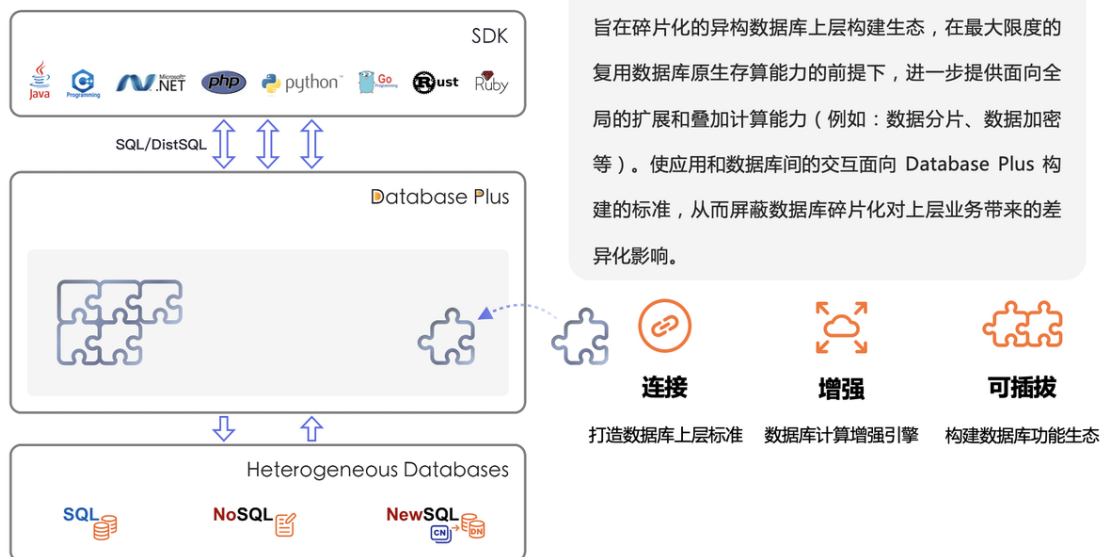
SDK

Java

C++ Programming

Microsoft .NET

php

python

Go

Rust

Ruby

SQL/DistSQL

Database Plus

Heterogeneous Databases

SQL

NoSQL

NewSQL

CN

DN

旨在碎片化的异构数据库上层构建生态，在最大限度的复用数据库原生存算能力的前提下，进一步提供面向全局的扩展和叠加计算能力（例如：数据分片、数据加密等）。使应用和数据库间的交互面向 Database Plus 构建的标准，从而屏蔽数据库碎片化对上层业务带来的差异化影响。

连接

打造数据库上层标准

增强

数据库计算增强引擎

可插拔

构建数据库功能生态